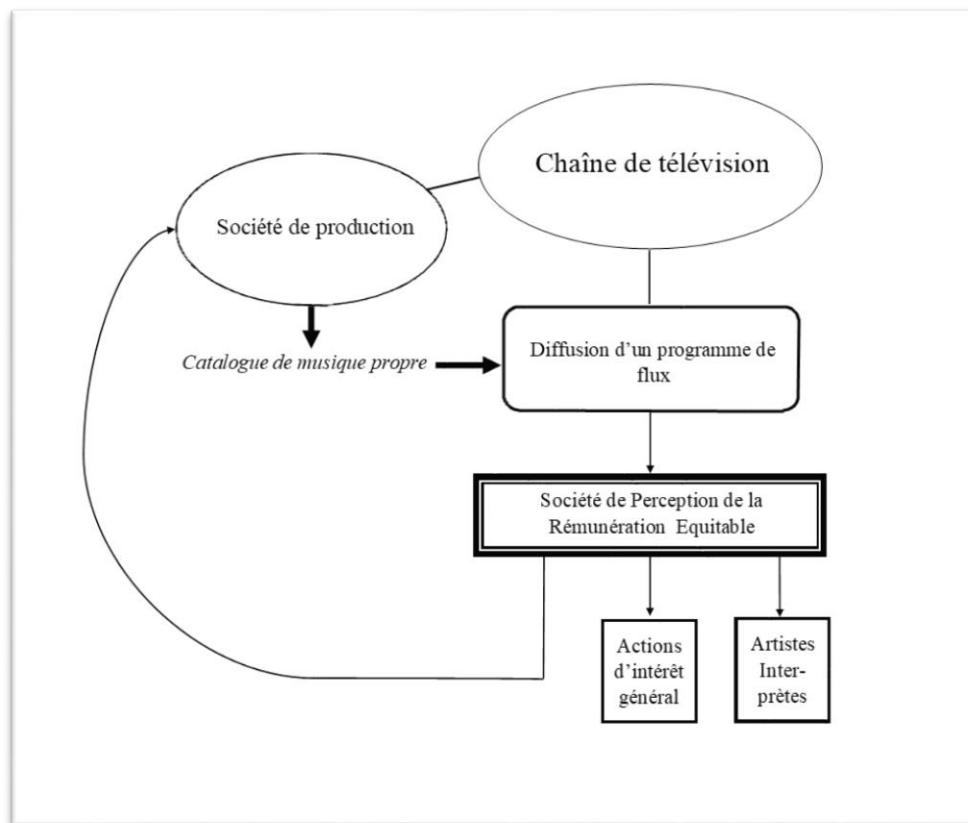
Chaîne de télévision

Société de production

Catalogue de musique propre

Diffusion d'un programme de flux

Société de Perception de la Rémunération Equitable

Actions d'intérêt général

Artistes Interprètes